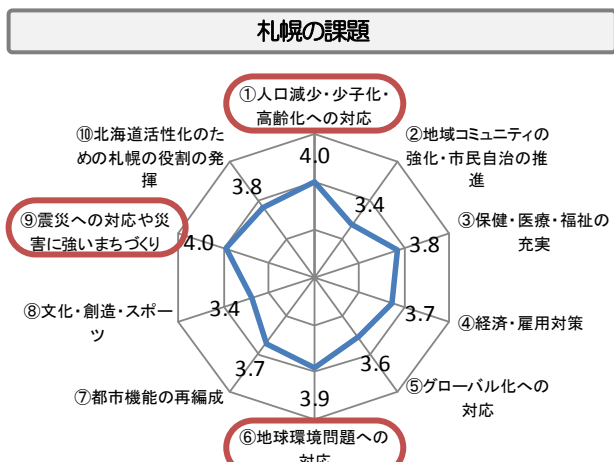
札幌の課題

①人口減少・少子化・高齢化への対応

②地域コミュニティの強化・市民自治の推進

③保健・医療・福祉の充実

④経済・雇用対策

⑤グローバル化への対応

⑥地球環境問題への対応

⑦都市機能の再編成

⑧文化・創造・スポーツ

⑨震災への対応や災害に強いまちづくり

⑩北海道活性化のための札幌の役割の発揮

4.0
3.4
3.8
3.7
3.6
3.9
3.7
3.4
4.0
3.8